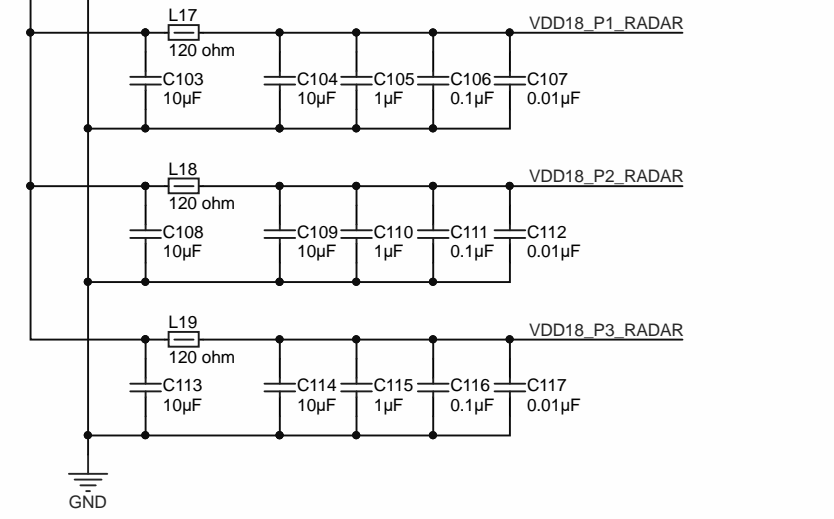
L17
120 ohm
VDD18_P1_RADAR
C103
10µF
C104
10µF
C105
1µF
C106
0.1µF
C107
0.01µF

L18
120 ohm
VDD18_P2_RADAR
C108
10µF
C109
10µF
C110
1µF
C111
0.1µF
C112
0.01µF

L19
120 ohm
VDD18_P3_RADAR
C113
10µF
C114
10µF
C115
1µF
C116
0.1µF
C117
0.01µF

GND